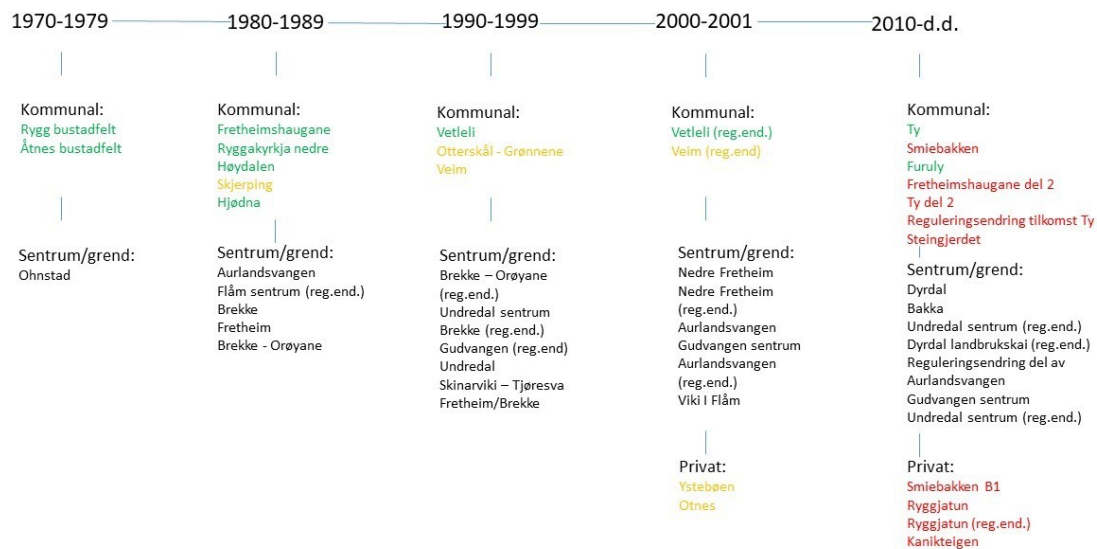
1970-1979

Kommunal:
Rygg bustadfelt
Åtnes bustadfelt

Sentrum/grend:
Ohnstad

1980-1989

Kommunal:
Fretheimshaugane
Ryggakyrkja nedre
Høydalen
Skjerping
Hjødna

Sentrum/grend:
Aurlandsvangen
Flåm sentrum (reg.end.)
Brekke
Fretheim
Brekke - Orøyane

1990-1999

Kommunal:
Vetleli
Otterskål - Grønnene
Veim

Sentrum/grend:
Brekke – Orøyane (reg.end.)
Undredal sentrum
Brekke (reg.end.)
Gudvangen (reg.end)
Undredal
Skinarviki – Tjøresva
Fretheim/Brekke

2000-2001

Kommunal:
Vetleli (reg.end.)
Veim (reg.end)

Sentrum/grend:
Nedre Fretheim
Nedre Fretheim (reg.end.)
Aurlandsvangen
Gudvangen sentrum
Aurlandsvangen (reg.end.)
Viki I Flåm

Privat:
Ystebøen
Otnes

2010-d.d.

Kommunal:
Ty
Smiebakken
Furuly
Fretheimshaugane del 2
Ty del 2
Reguleringsendring tilkomst Ty
Steingjerdet

Sentrum/grend:
Dyrdal
Bakka
Undredal sentrum (reg.end.)
Dyrdal landbrukskai (reg.end.)
Reguleringsendring del av Aurlandsvangen
Gudvangen sentrum
Undredal sentrum (reg.end.)

Privat:
Smiebakken B1
Ryggjatun
Ryggjatun (reg.end.)
Kanikteigen